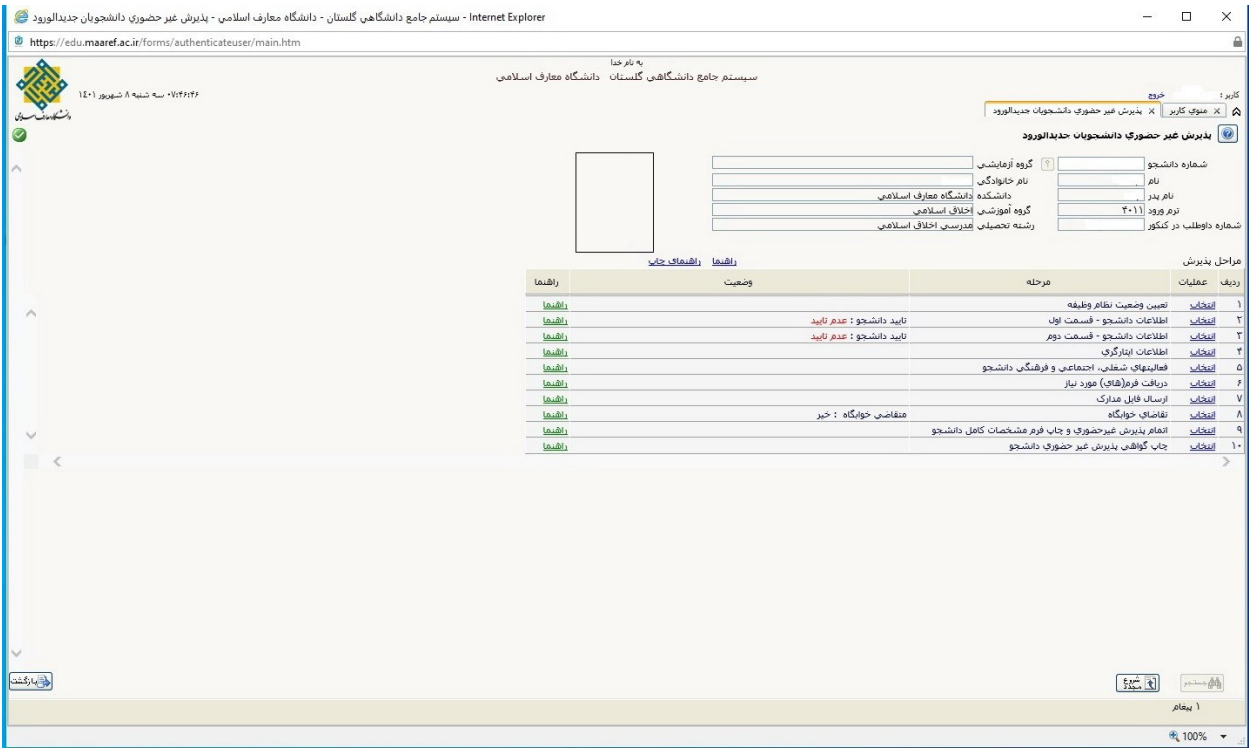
سيستم جامع دانشگاهي گلستان - دانشگاه معارف اسلامي - پذيرش غير حضوري دانشجويان جديدالورود - Internet Explorer

https://edu.maaref.ac.ir/forms/authenticateuser/main.htm

به نام خدا
سيستم جامع دانشگاهي گلستان دانشگاه معارف اسلامي

۰۷:۴۶:۴۶ سه شنبه ۸ شهریور ۱۴۰۱

کاربر :
خروج

منوي كاربر | پذيرش غير حضوري دانشجويان جديدالورود

پذيرش غير حضوري دانشجويان جديدالورود

شماره دانشجو
گروه آزمايشي
نام
نام خانوادگي
نام پدر
دانشکده دانشگاه معارف اسلامي
ترم ورود ۴۰۱۱
گروه آموزشي اخلاق اسلامي
شماره داوطلب در کنکور
رشته تحصيلي مدرسي اخلاق اسلامي

مراحل پذيرش
راهنما راهنماي چاپ

| رديف | عمليات | مرحله | وضعيت | راهنما |
|---|---|---|---|---|
| ۱ | انتخاب | تعيين وضعيت نظام وظيفه | | راهنما |
| ۲ | انتخاب | اطلاعات دانشجو - قسمت اول | تاييد دانشجو : عدم تاييد | راهنما |
| ۳ | انتخاب | اطلاعات دانشجو - قسمت دوم | تاييد دانشجو : عدم تاييد | راهنما |
| ۴ | انتخاب | اطلاعات ايثارگري | | راهنما |
| ۵ | انتخاب | فعاليتهاي شغلي، اجتماعي و فرهنگي دانشجو | | راهنما |
| ۶ | انتخاب | دريافت فرم(هاي) مورد نياز | | راهنما |
| ۷ | انتخاب | ارسال فايل مدارک | | راهنما |
| ۸ | انتخاب | تقاضاي خوابگاه | متقاضي خوابگاه : خير | راهنما |
| ۹ | انتخاب | اتمام پذيرش غيرحضوري و چاپ فرم مشخصات کامل دانشجو | | راهنما |
| ۱۰ | انتخاب | چاپ گواهي پذيرش غير حضوري دانشجو | | راهنما |

بازگشت
شروع مجدد
جستجو

۱ پيغام

100%